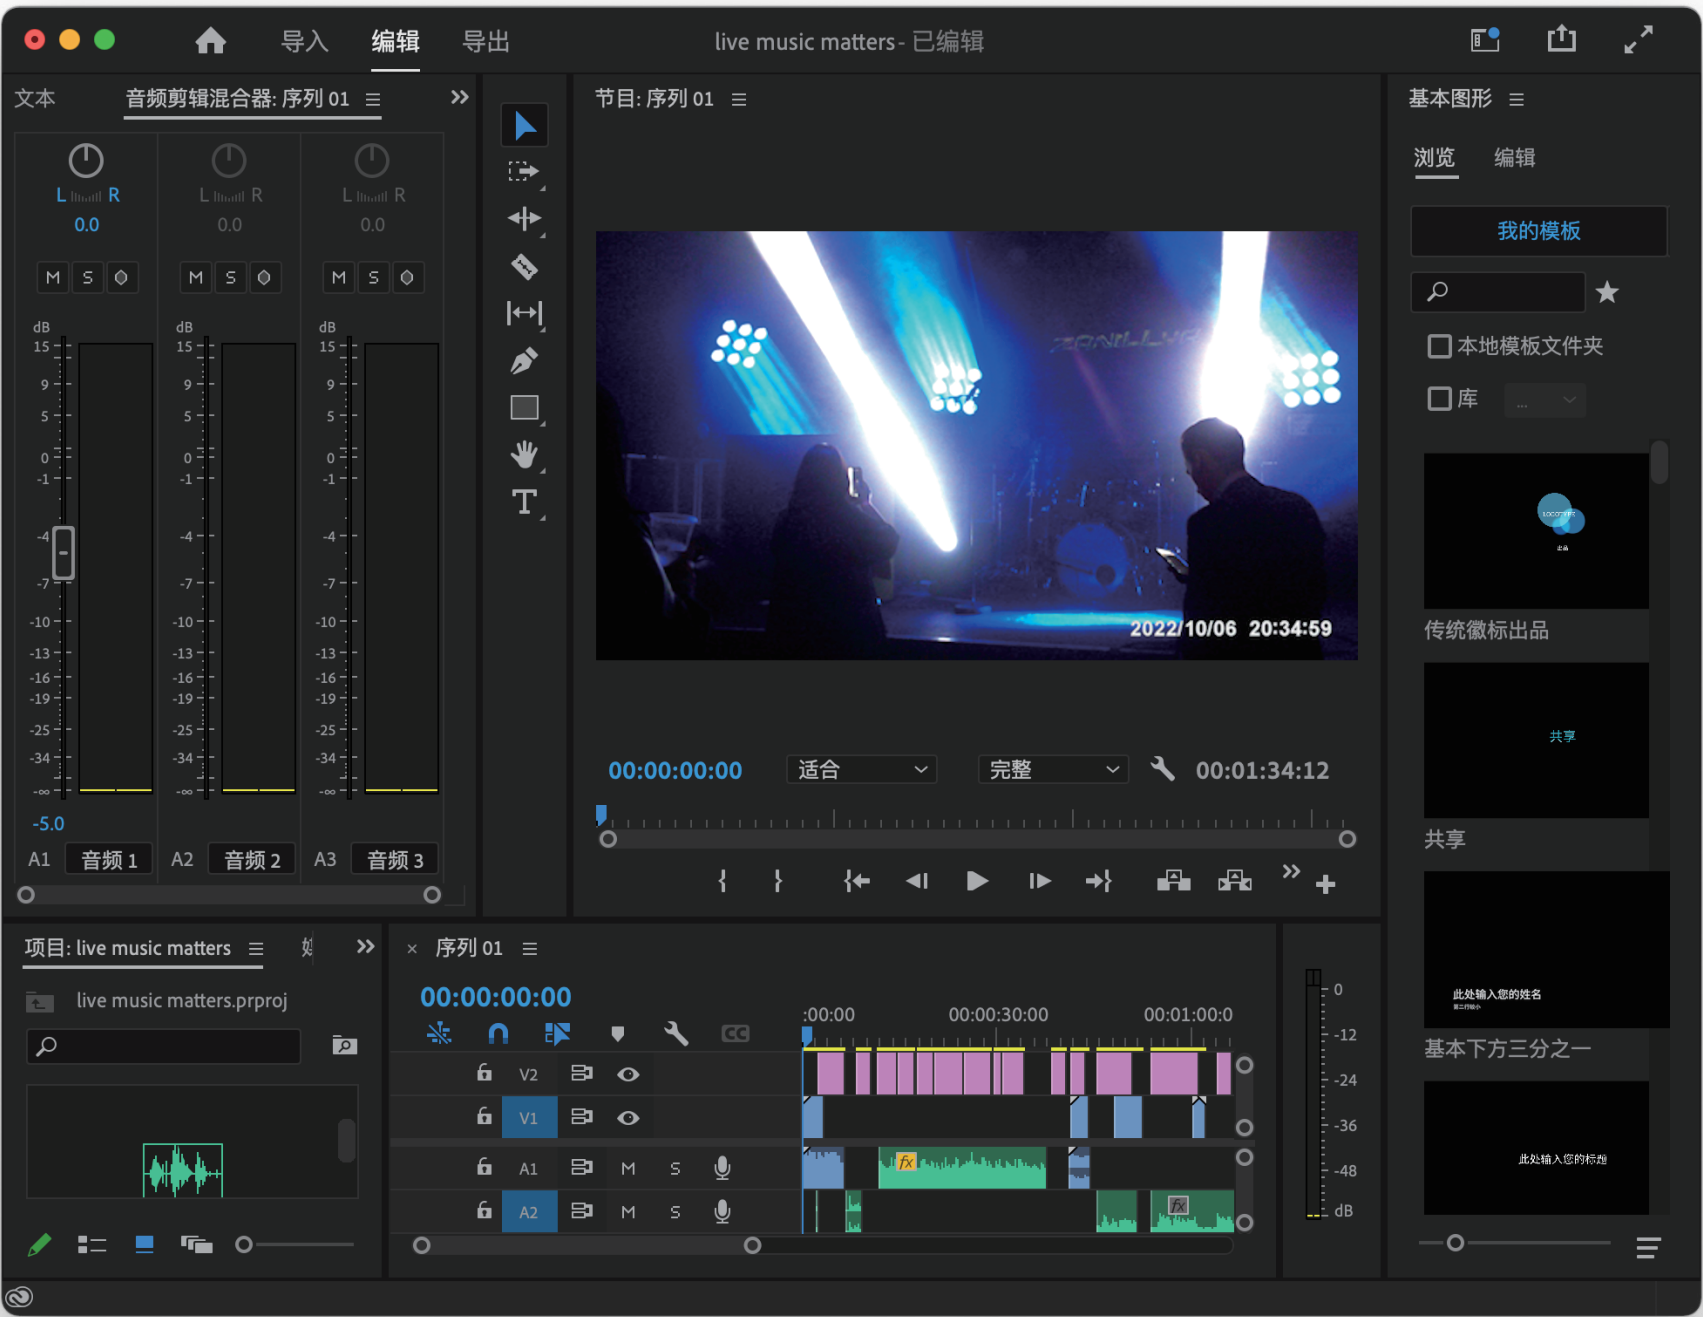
导入 编辑 导出

live music matters - 已编辑

文本 音频剪辑混合器: 序列 01 ≡ »

L R
0.0

L R
0.0

L R
0.0

M S
M S
M S

dB
15
9
5
0
-1
-4
-7
-10
-13
-16
-19
-25
-34
-∞

-5.0

A1 音频 1 A2 音频 2 A3 音频 3

节目: 序列 01 ≡

2022/10/06 20:34:59

00:00:00:00 适合 完整 00:01:34:12

基本图形 ≡

浏览 编辑

我的模板

本地模板文件夹

库 ...

传统徽标出品

共享

共享

此处输入您的姓名

基本下方三分之一

此处输入您的标题

项目: live music matters ≡ »

live music matters.prproj

× 序列 01 ≡

00:00:00:00

:00:00 00:00:30:00 00:01:00:0

V2
V1
A1 M S
A2 M S

0
-12
-24
-36
-48
dB